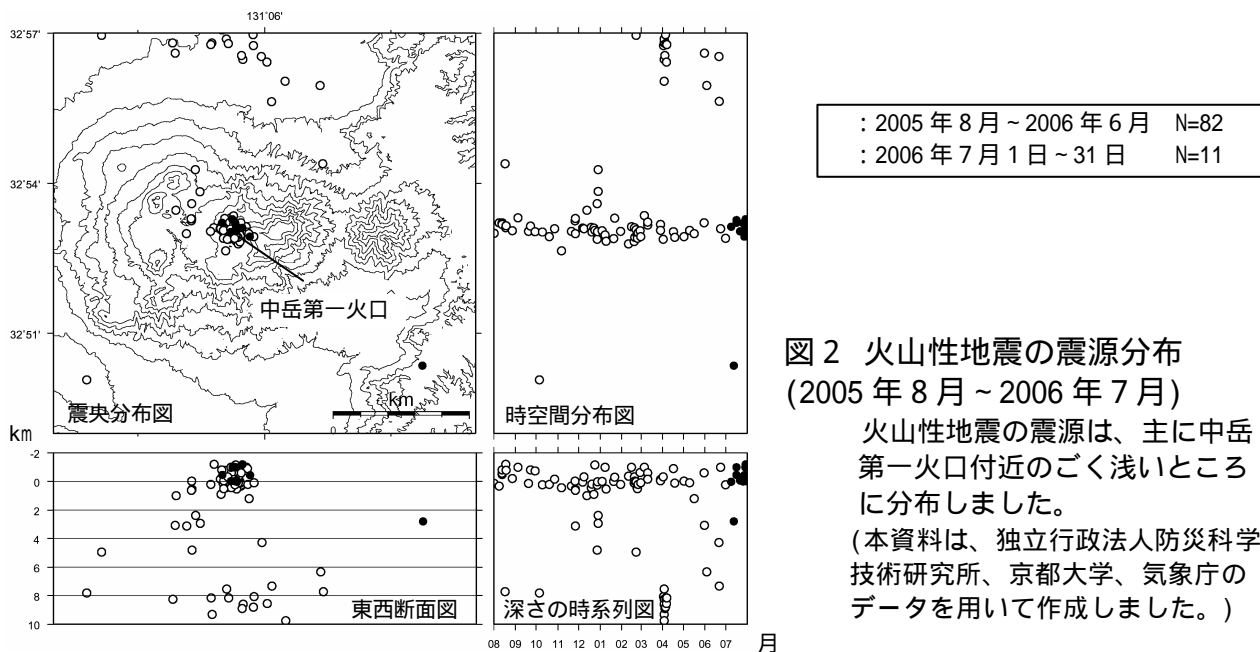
131°06'

32°57'

32°54'

32°51'

中岳第一火口

震央分布図

km

時空間分布図

km

-2
0
2
4
6
8
10

東西断面図

深さの時系列図

08 09 10 11 12 01 02 03 04 05 06 07 月

: 2005 年 8 月 ~ 2006 年 6 月 N=82
: 2006 年 7 月 1 日 ~ 31 日 N=11

図 2 火山性地震の震源分布
(2005 年 8 月 ~ 2006 年 7 月)

火山性地震の震源は、主に中岳第一火口付近のごく浅いところに分布しました。

(本資料は、独立行政法人防災科学技術研究所、京都大学、気象庁のデータを用いて作成しました。)